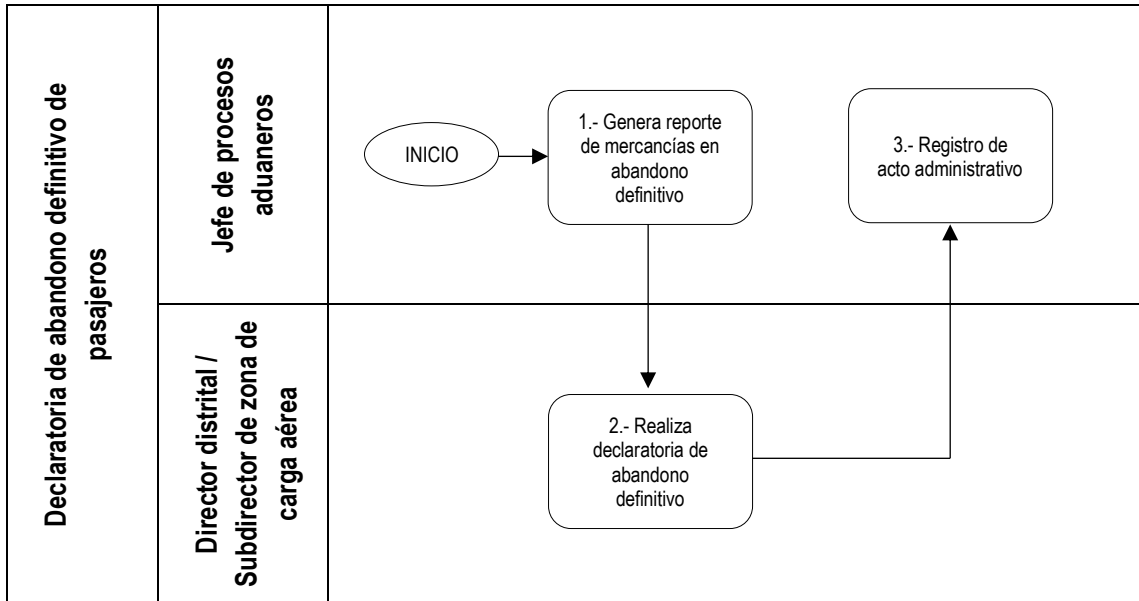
Declaratoria de abandono definitivo de pasajeros

Jefe de procesos aduaneros

INICIO

1.- Genera reporte de mercancías en abandono definitivo

3.- Registro de acto administrativo

Director distrital / Subdirector de zona de carga aérea

2.- Realiza declaratoria de abandono definitivo